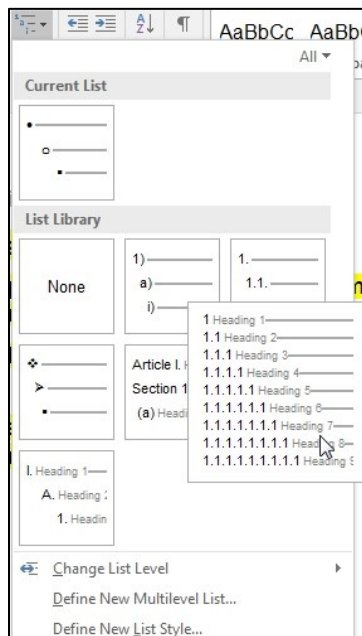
AaBbCc AaBb

All

Current List

List Library

None

1)
a)
i)

1.
1.1.

1 Heading 1
1.1 Heading 2
1.1.1 Heading 3
1.1.1.1 Heading 4
1.1.1.1.1 Heading 5
1.1.1.1.1.1 Heading 6
1.1.1.1.1.1.1 Heading 7
1.1.1.1.1.1.1.1 Heading 8
1.1.1.1.1.1.1.1.1 Heading 9

Article I. H
Section 1
(a) Headi

I. Heading 1
A. Heading 2
1. Headin

Change List Level
Define New Multilevel List...
Define New List Style...